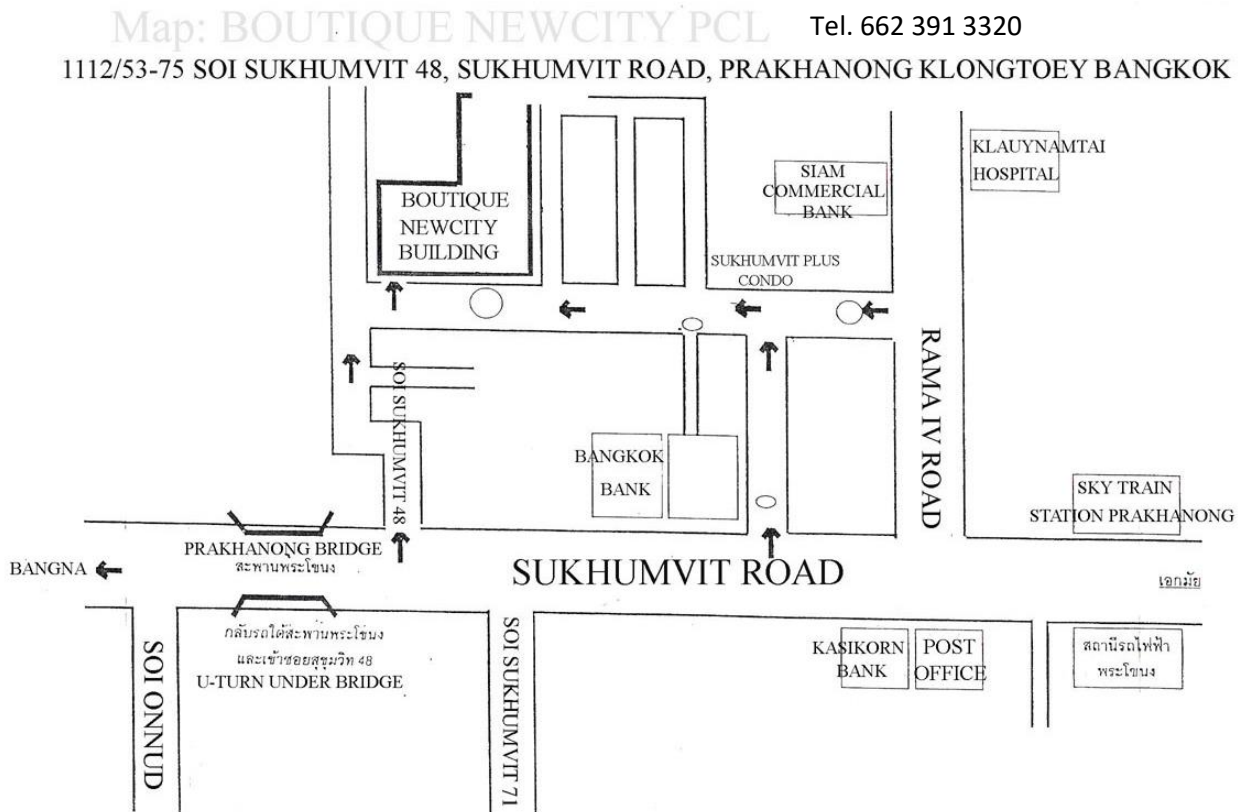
Map: BOUTIQUE NEWCITY PCL Tel. 662 391 3320
1112/53-75 SOI SUKHUMVIT 48, SUKHUMVIT ROAD, PRAKHANONG KLONGTOEY BANGKOK

BOUTIQUE NEWCITY BUILDING

SIAM COMMERCIAL BANK

KLAUYNAMTAI HOSPITAL

SUKHUMVIT PLUS CONDO

RAMA IV ROAD

SOI SUKHUMVIT 48

BANGKOK BANK

SKY TRAIN STATION PRAKHANONG

PRAKHANONG BRIDGE
สะพานพระโขนง

BANGNA

SUKHUMVIT ROAD

เอกมัย

กลับรถใต้สะพานพระโขนง
และเข้าซอยสุขุมวิท 48
U-TURN UNDER BRIDGE

SOI ONNUD

SOI SUKHUMVIT 71

KASIKORN BANK

POST OFFICE

สถานีรถไฟฟ้า พระโขนง